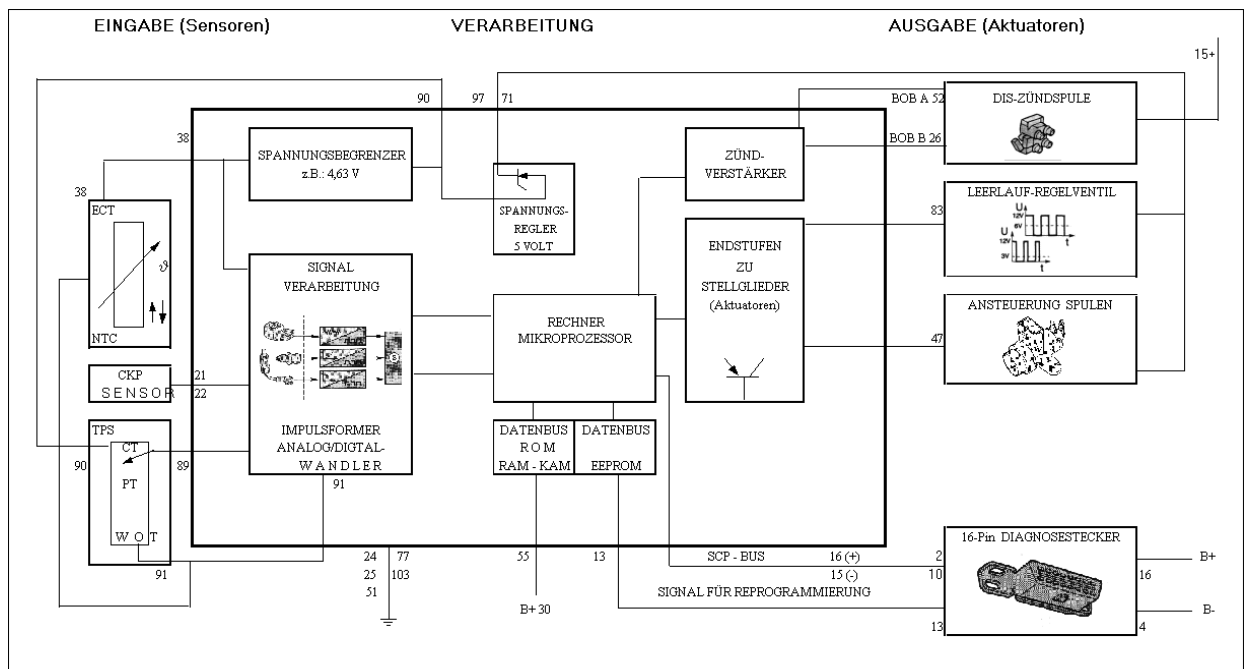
EINGABE (Sensoren)

VERARBEITUNG

AUSGABE (Aktuatoren)

15+

90 97 71

BOB A 52

DIS-ZÜNDSPULE

BOB B 26

38

SPANNUNGSBEGRENZER z.B.: 4,63 V

ZÜND-VERSTÄRKER

38

SPANNUNGS-REGLER 5 VOLT

LEERLAUF-REGELVENTIL

83

U 12V 6V t

U 12V 3V t

ECT

$\vartheta$

SIGNAL VERARBEITUNG

ENDSTUFEN ZU STELLGLIEDER (Aktuatoren)

ANSTEUERUNG SPULEN

NTC

RECHNER MIKROPROZESSOR

47

CKP SENSOR

21

22

TPS

CT

PT

W O T

90

89

IMPULSFORMER ANALOG/DIGITAL-WANDLER

91

DATENBUS ROM RAM - KAM

DATENBUS EEPROM

16-Pin DIAGNOSESTECKER

91

24 77

25 103

51

55

B+ 30

13

SCP - BUS

16 (+)

15 (-)

SIGNAL FÜR REPROGRAMMIERUNG

2

10

13

16

4

B+

B-